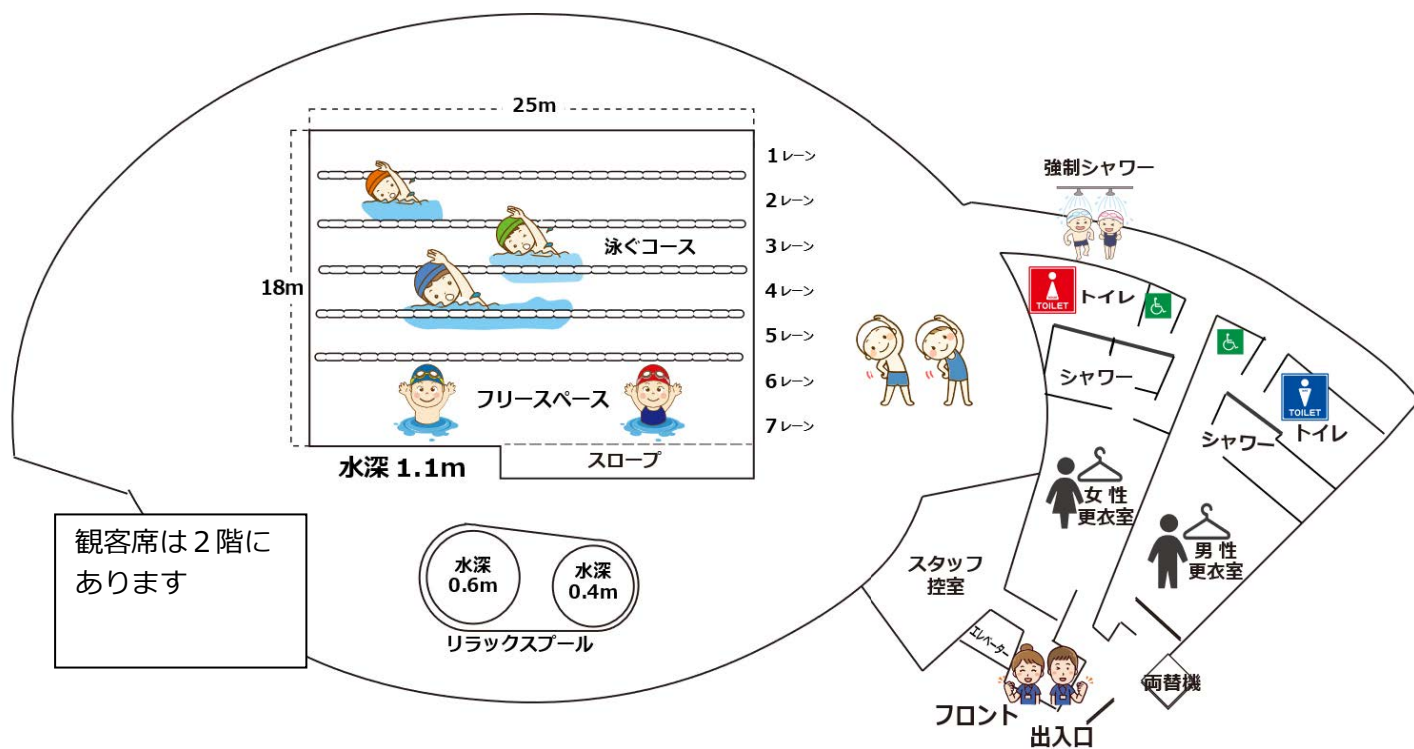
25m

18m

1レーン
2レーン
3レーン
4レーン
5レーン
6レーン
7レーン

泳ぐコース

フリースペース

水深 1.1m

スロープ

強制シャワー

TOILET
トイレ

シャワー

TOILET
シャワー
トイレ

女 性
更衣室

男 性
更衣室

スタッフ
控室

エレベーター

両替機

フロント

出入口

観客席は2階に
あります

水深
0.6m

水深
0.4m

リラックスプール